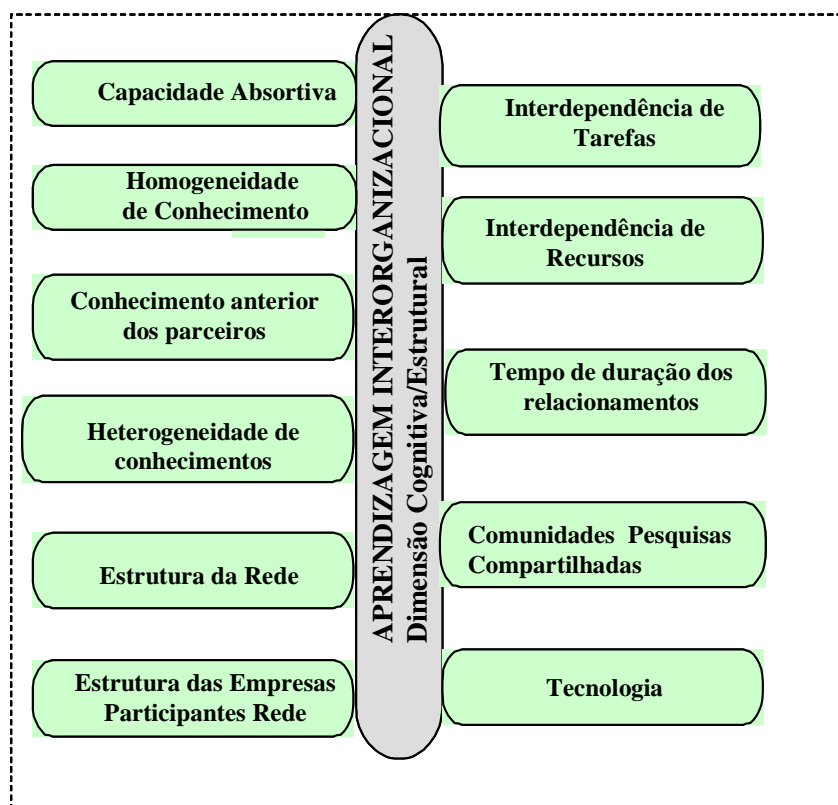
Capacidade Absortiva

Homogeneidade de Conhecimento

Conhecimento anterior dos parceiros

Heterogeneidade de conhecimentos

Estrutura da Rede

Estrutura das Empresas Participantes Rede

APRENDIZAGEM INTERORGANIZACIONAL
Dimensão Cognitiva/Estrutural

Interdependência de Tarefas

Interdependência de Recursos

Tempo de duração dos relacionamentos

Comunidades Pesquisas Compartilhadas

Tecnologia